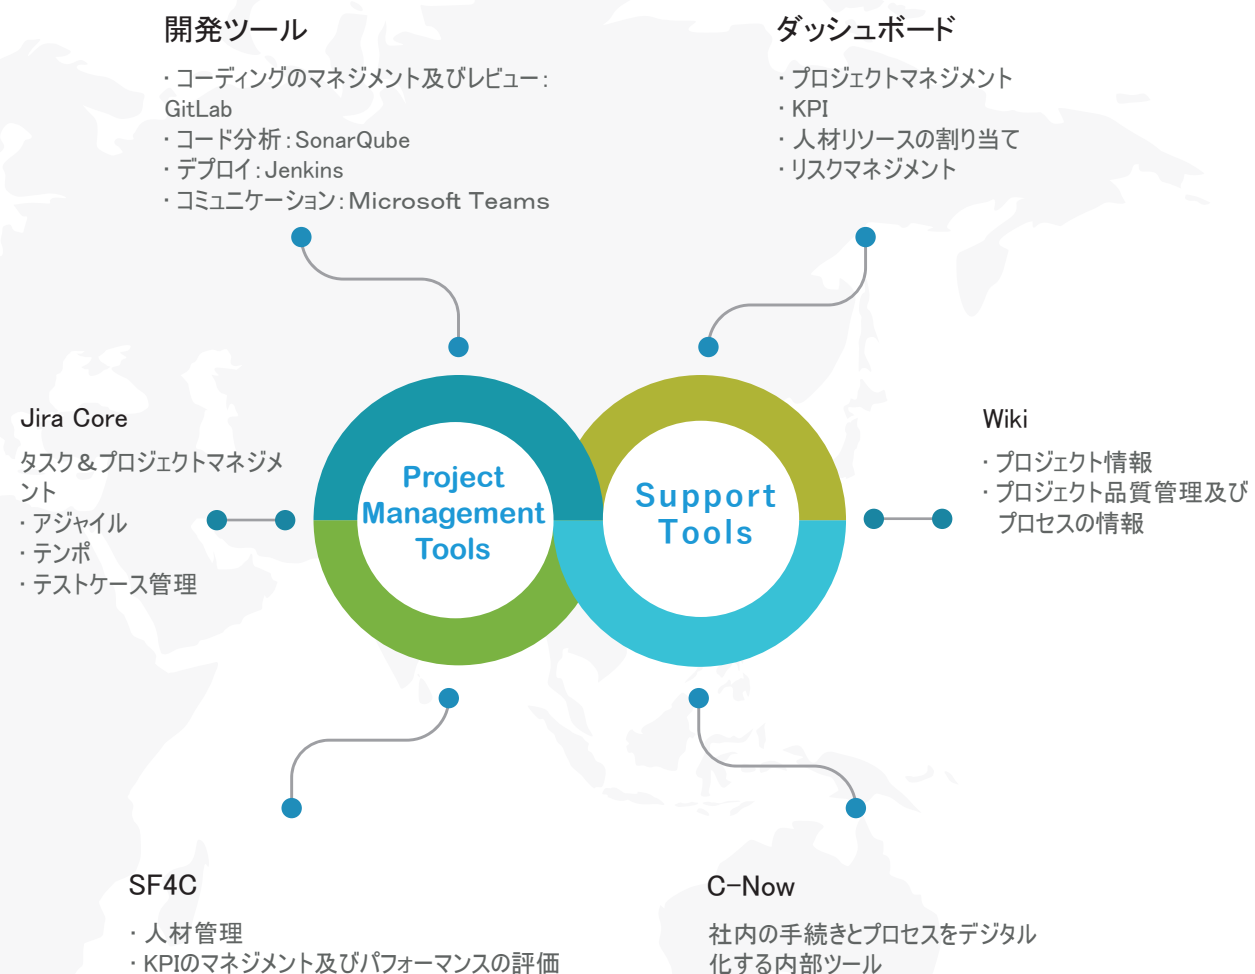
開発ツール

・コーディングのマネジメント及びレビュー：GitLab
・コード分析：SonarQube
・デプロイ：Jenkins
・コミュニケーション：Microsoft Teams

ダッシュボード

・プロジェクトマネジメント
・KPI
・人材リソースの割り当て
・リスクマネジメント

Jira Core

タスク＆プロジェクトマネジメント
・アジャイル
・テンポ
・テストケース管理

Project Management Tools

Support Tools

Wiki

・プロジェクト情報
・プロジェクト品質管理及びプロセスの情報

SF4C

・人材管理
・KPIのマネジメント及びパフォーマンスの評価

C-Now

社内の手続きとプロセスをデジタル化する内部ツール